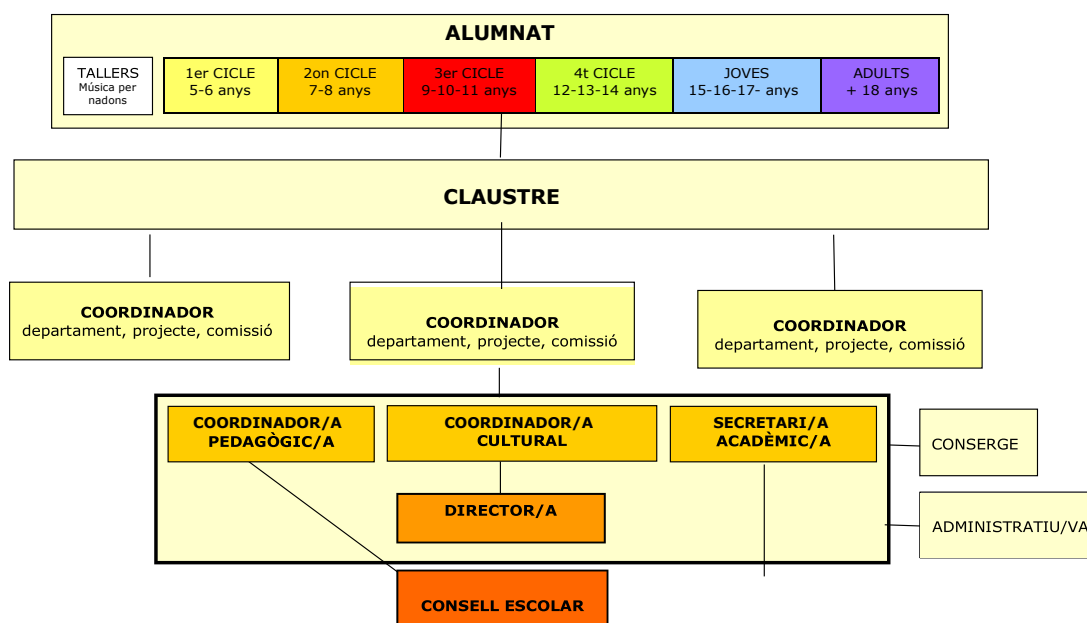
ALUMNAT

TALLERS
Música per nadons

1er CICLE
5-6 anys

2on CICLE
7-8 anys

3er CICLE
9-10-11 anys

4t CICLE
12-13-14 anys

JOVES
15-16-17- anys

ADULTS
+ 18 anys

CLAUSTRE

COORDINADOR
departament, projecte, comissió

COORDINADOR
departament, projecte, comissió

COORDINADOR
departament, projecte, comissió

COORDINADOR/A PEDAGÒGIC/A

COORDINADOR/A CULTURAL

SECRETARI/A ACADÈMIC/A

CONSERGE

DIRECTOR/A

ADMINISTRATIU/VA

CONSELL ESCOLAR